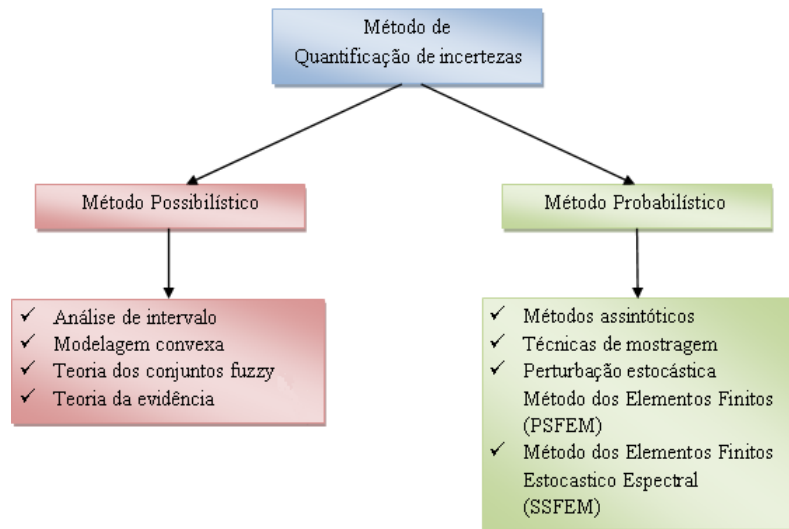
Método de
Quantificação de incertezas

Método Possibilístico

Método Probabilístico

✓ Análise de intervalo
✓ Modelagem convexa
✓ Teoria dos conjuntos fuzzy
✓ Teoria da evidência

✓ Métodos assintóticos
✓ Técnicas de mostragem
✓ Perturbação estocástica Método dos Elementos Finitos (PSFEM)
✓ Método dos Elementos Finitos Estocastico Espectral (SSFEM)